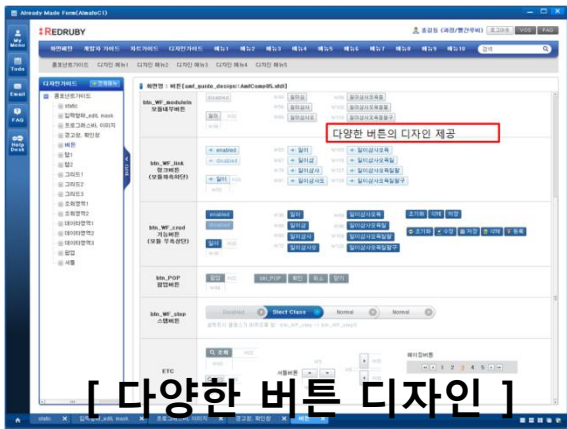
Already Made Form(AlmadeFC1)

REDRUBY

My Menu

Tools

Email

FAQ

Help Desk

홍길동 (과장/영업부) 로그아웃 VOC FAQ

버튼버튼 개발자 가이드 차트가이드 디자인가이드 메뉴1 메뉴2 메뉴3 메뉴4 메뉴5 메뉴6 메뉴7 메뉴8 메뉴9 메뉴10 검색

공통컨트롤가이드 디자인 메뉴1 디자인 메뉴2 디자인 메뉴3 디자인 메뉴4 디자인 메뉴5

디자인가이드

공통컨트롤가이드
static
입력필드_edit, mask
프로그래스바, 이미지
경고창, 확인창
버튼
탭1
탭2
그리드1
그리드2
그리드3
조회영역1
조회영역2
데이터영역1
데이터영역2
데이터영역3
팝업
서블

화면명 : 버튼[awf_guide_design::AwfComp05.xfdl]

btn_WF_modulebtn 모듈내부버튼

disabled 일라상 일라상사유록 일라상사유록팀 일라상사유록팀장

다양한 버튼의 디자인 제공

btn_WF_link 링크버튼 (모듈제목하단)

enabled disabled 일라 일라상 일라상사 일라상사유 일라상사유록 일라상사유록팀 일라상사유록팀장

btn_WF_crud 기능버튼 (모듈 우측상단)

enabled 일라 일라상 일라상사 일라상사유 일라상사유록 일라상사유록팀 일라상사유록팀장 조기화 삭제 저장 조기화 수정 저장 삭제 등록

btn_POP 팝업버튼

btn_POP 확인 취소 닫기

btn_WF_step 스텝버튼

Disabled Select Class Normal Normal

ETC

조회 서블버튼 페이징버튼 1 2 3 4 5

[ 다양한 버튼 디자인 ]

static 입력필드_edit, mask 프로그래스바, 이미지 경고창, 확인창 버튼